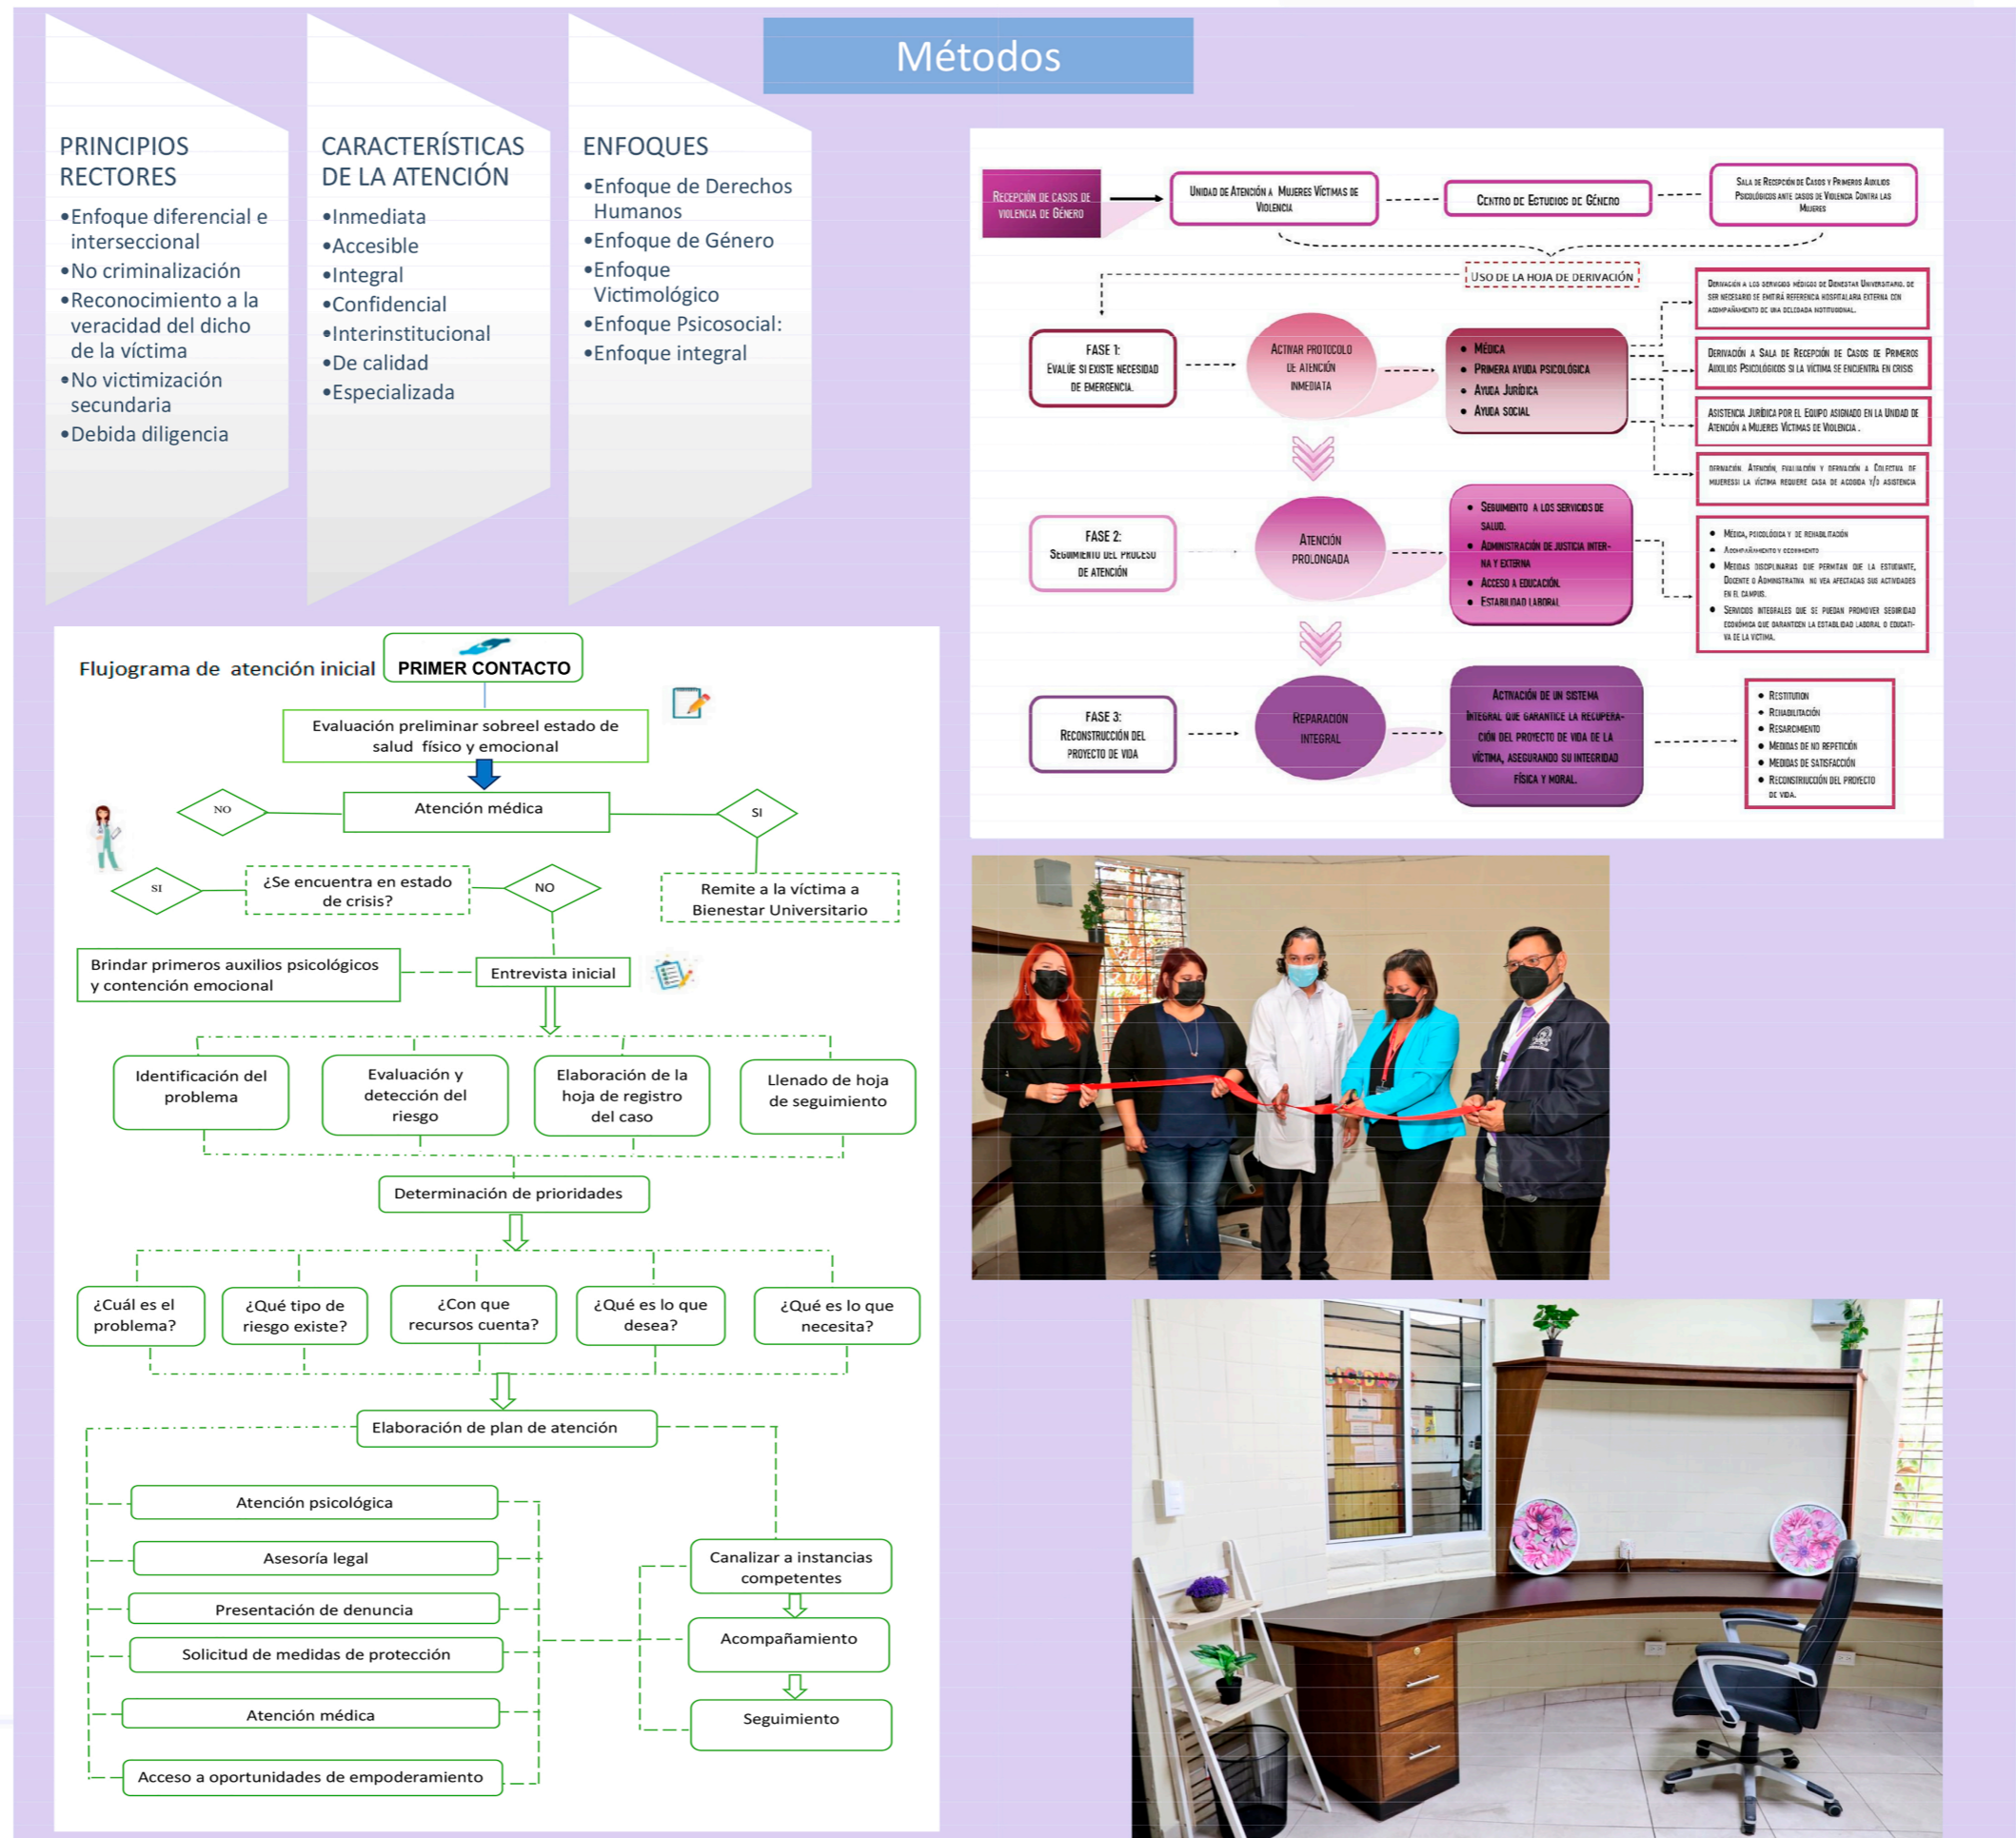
Métodos

PRINCIPIOS RECTORES
•Enfoque diferencial e interseccional
•No criminalización
•Reconocimiento a la veracidad del dicho de la víctima
•No victimización secundaria
•Debida diligencia

CARACTERÍSTICAS DE LA ATENCIÓN
•Inmediata
•Accesible
•Integral
•Confidencial
•Interinstitucional
•De calidad
•Especializada

ENFOQUES
•Enfoque de Derechos Humanos
•Enfoque de Género
•Enfoque Victimológico
•Enfoque Psicosocial:
•Enfoque integral

Recepción de casos de violencia de Género
Unidad de Atención a Mujeres Víctimas de Violencia
Centro de Estudios de Género
Sala de Recepción de Casos y Primeros Auxilios Psicológicos ante casos de Violencia Contra las Mujeres
Uso de la hoja de derivación
Fase 1: Evalúe si existe necesidad de emergencia.
Activar protocolo de atención inmediata
• Médica
• Primera ayuda psicológica
• Ayuda Jurídica
• Ayuda social
Derivación a los servicios médicos de Bienestar Universitario. de ser necesario se emitirá referencia hospitalaria externa con acompañamiento de una delegada institucional.
Derivación a Sala de Recepción de Casos de Primeros Auxilios Psicológicos si la víctima se encuentra en crisis
Asistencia Jurídica por el equipo asignado en la Unidad de Atención a Mujeres Víctimas de Violencia.
Derivación. Atención, evaluación y derivación a Colectiva de mujeres si la víctima requiere casa de acogida y/o asistencia
Fase 2: Seguimiento del proceso de atención
Atención prolongada
• Seguimiento a los servicios de salud.
• Administración de justicia interna y externa
• Acceso a educación.
• Estabilidad laboral
• Médica, psicológica y de rehabilitación
• Acompañamiento y seguimiento
• Medidas disciplinarias que permitan que la estudiante, Docente o Administrativa no vea afectadas sus actividades en el campus.
• Servicios integrales que se puedan promover seguridad económica que garanticen la estabilidad laboral o educativa de la víctima.
Fase 3: Reconstrucción del proyecto de vida
Reparación integral
Activación de un sistema integral que garantice la recuperación del proyecto de vida de la víctima, asegurando su integridad física y moral.
• Restitución
• Rehabilitación
• Resarcimiento
• Medidas de no repetición
• Medidas de satisfacción
• Reconstrucción del proyecto de vida.

Flujograma de atención inicial
PRIMER CONTACTO
Evaluación preliminar sobreel estado de salud físico y emocional
NO
Atención médica
SI
SI
¿Se encuentra en estado de crisis?
NO
Remite a la víctima a Bienestar Universitario
Brindar primeros auxilios psicológicos y contención emocional
Entrevista inicial
Identificación del problema
Evaluación y detección del riesgo
Elaboración de la hoja de registro del caso
Llenado de hoja de seguimiento
Determinación de prioridades
¿Cuál es el problema?
¿Qué tipo de riesgo existe?
¿Con que recursos cuenta?
¿Qué es lo que desea?
¿Qué es lo que necesita?
Elaboración de plan de atención
Atención psicológica
Asesoría legal
Presentación de denuncia
Solicitud de medidas de protección
Atención médica
Acceso a oportunidades de empoderamiento
Canalizar a instancias competentes
Acompañamiento
Seguimiento